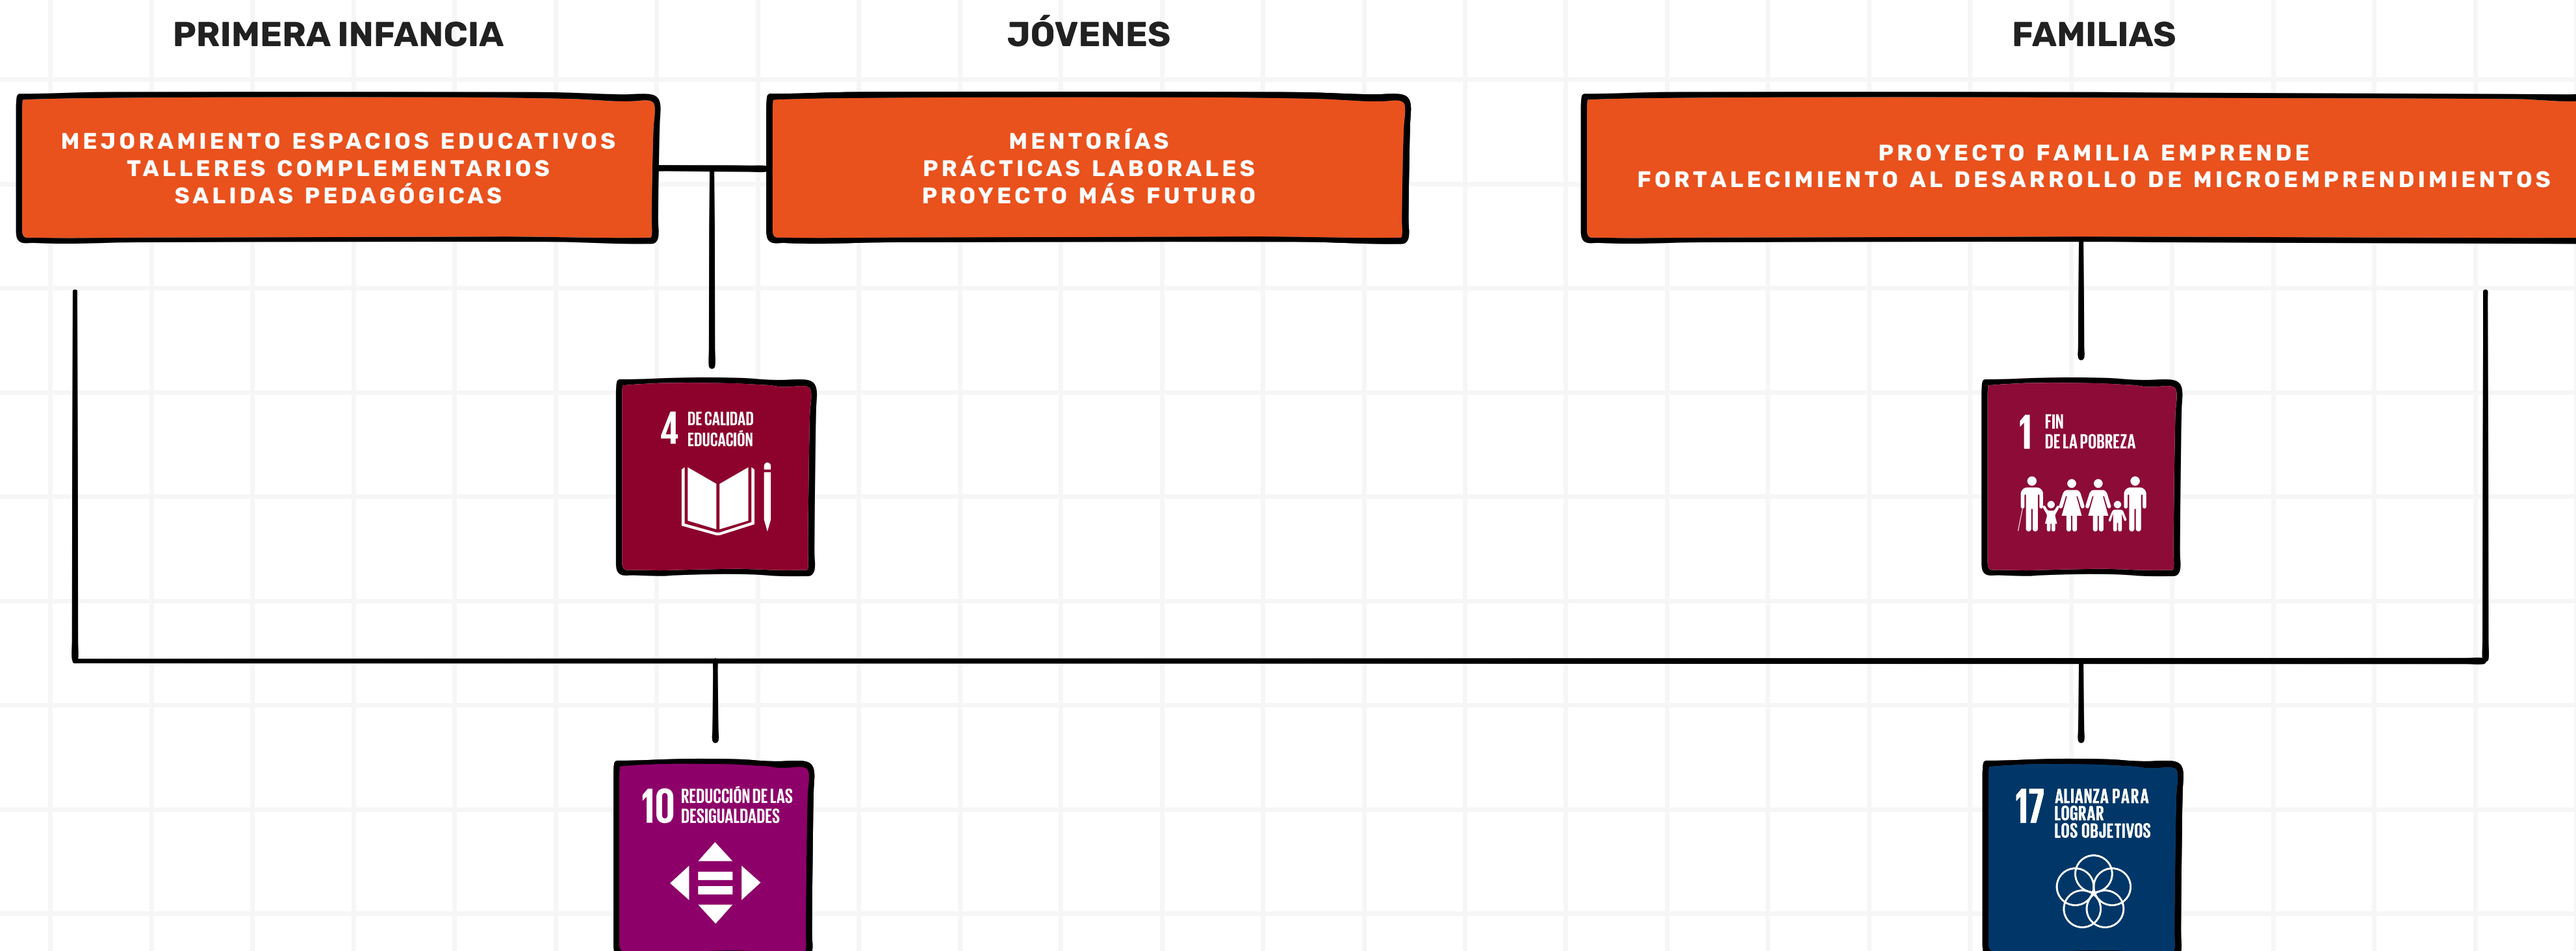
PRIMERA INFANCIA

JÓVENES

FAMILIAS

MEJORAMIENTO ESPACIOS EDUCATIVOS
TALLERES COMPLEMENTARIOS
SALIDAS PEDAGÓGICAS

MENTORÍAS
PRÁCTICAS LABORALES
PROYECTO MÁS FUTURO

PROYECTO FAMILIA EMPRENDE
FORTALECIMIENTO AL DESARROLLO DE MICROEMPRENDIMIENTOS

4 DE CALIDAD EDUCACIÓN

1 FIN DE LA POBREZA

10 REDUCCIÓN DE LAS DESIGUALDADES

17 ALIANZA PARA LOGRAR LOS OBJETIVOS